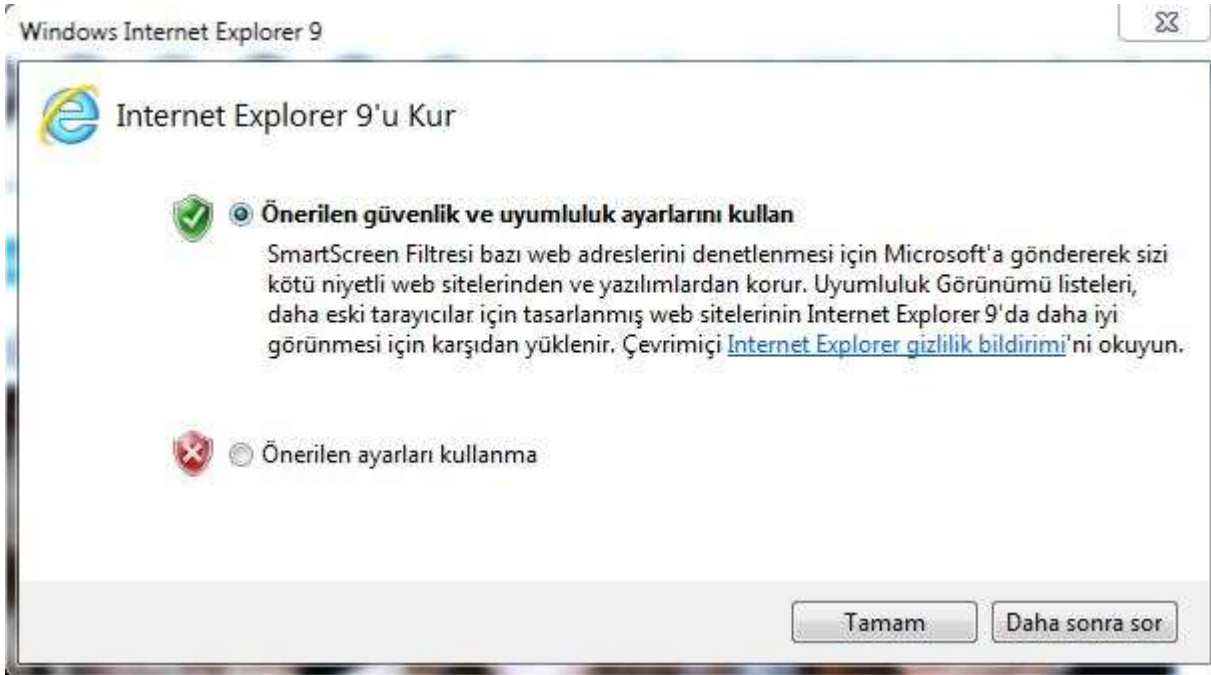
Windows Internet Explorer 9

Internet Explorer 9'u Kur

Önerilen güvenlik ve uyumluluk ayarlarını kullan

SmartScreen Filtresi bazı web adreslerini denetlenmesi için Microsoft'a göndererek sizi kötü niyetli web sitelerinden ve yazılımlardan korur. Uyumluluk Görünümü listeleri, daha eski tarayıcılar için tasarlanmış web sitelerinin Internet Explorer 9'da daha iyi görünmesi için karşıdan yüklenir. Çevrimiçi Internet Explorer gizlilik bildirimi'ni okuyun.

Önerilen ayarları kullanma

Tamam

Daha sonra sor